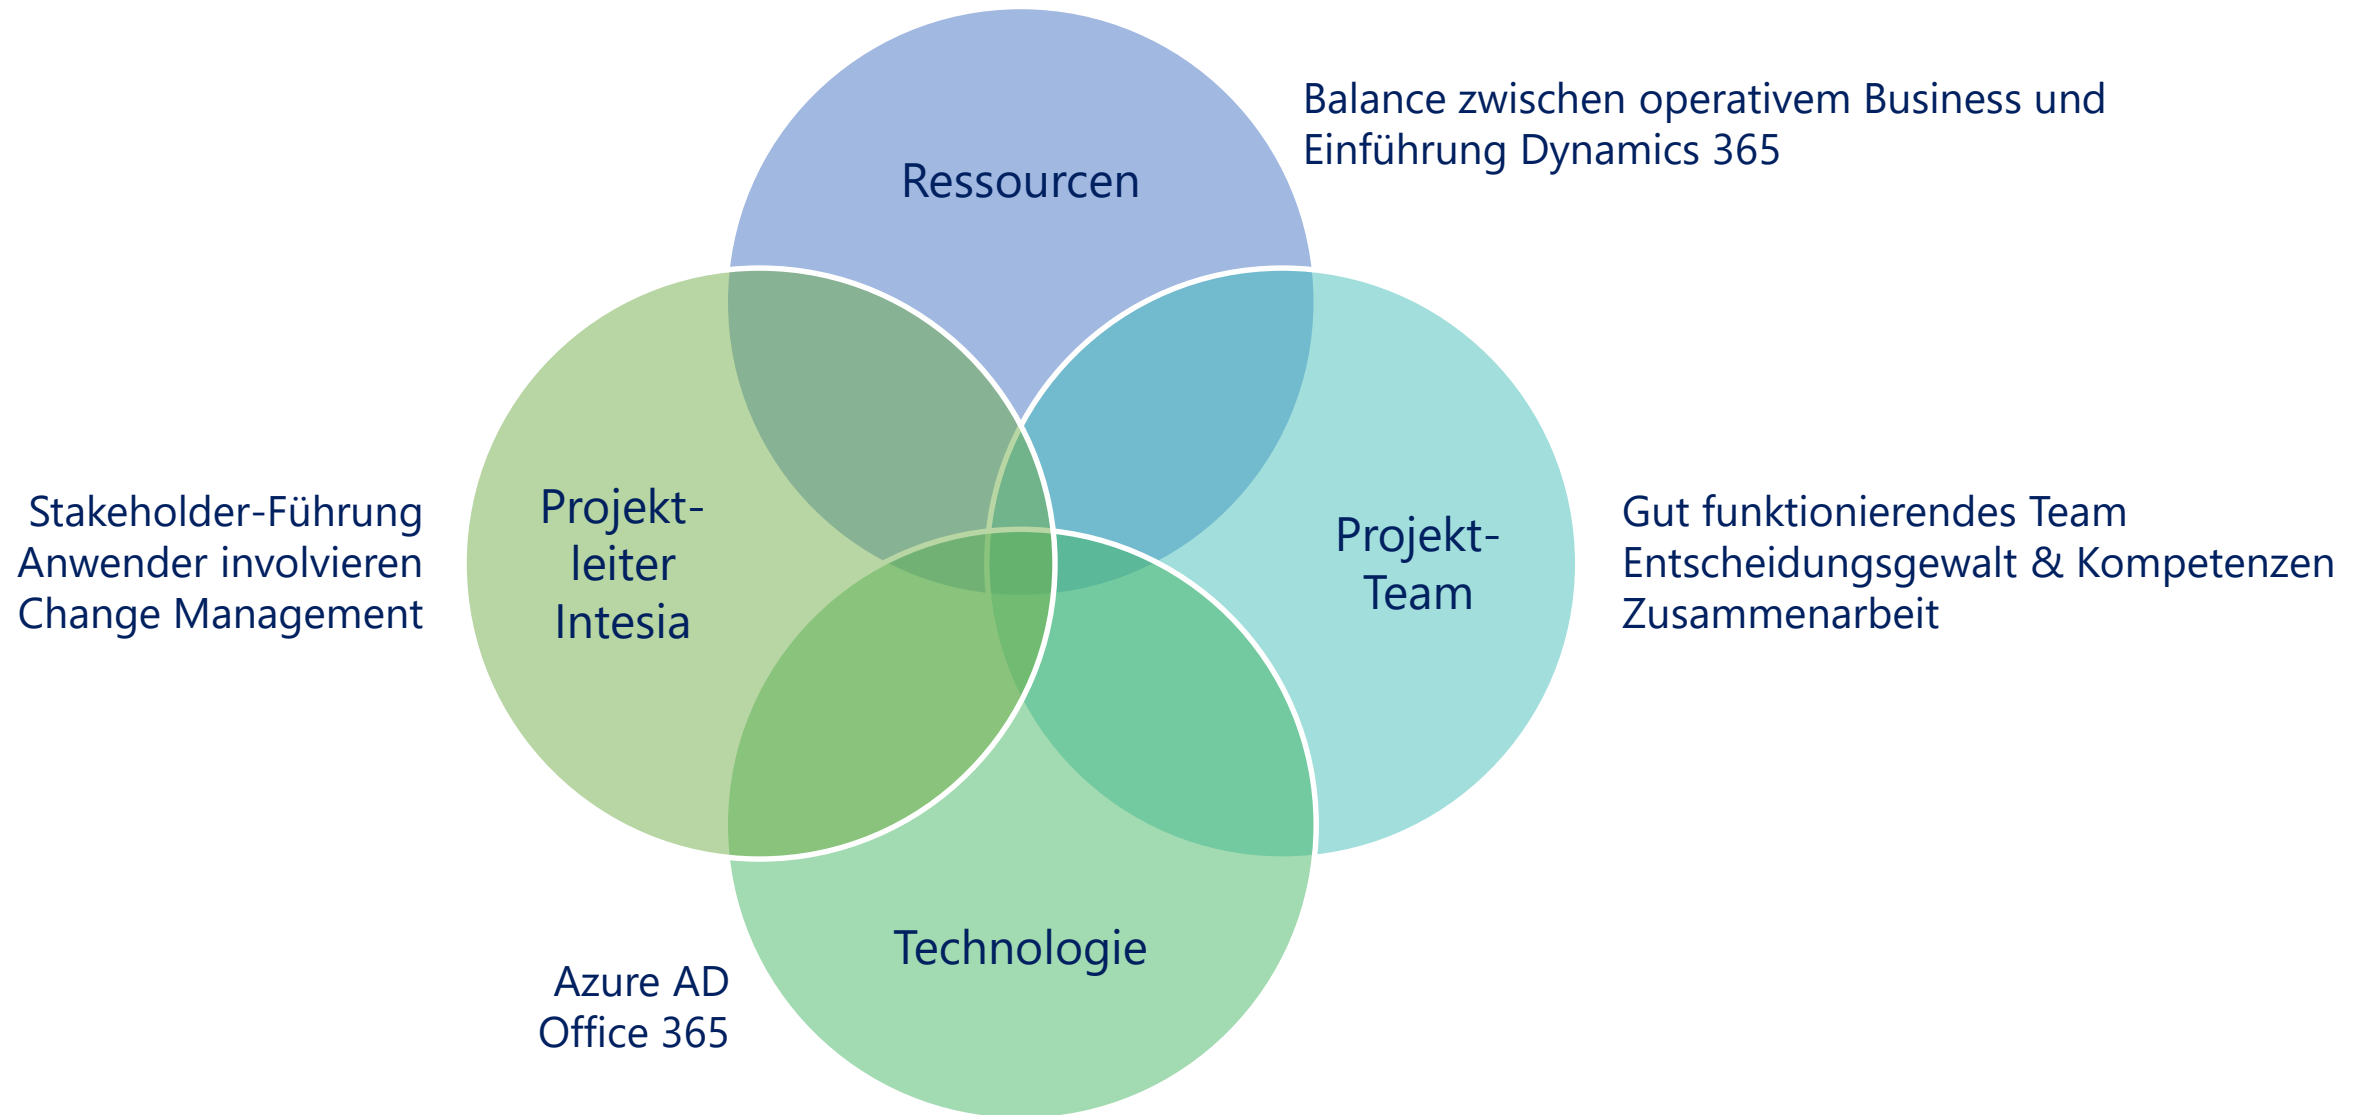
Ressourcen

Balance zwischen operativem Business und Einführung Dynamics 365

Stakeholder-Führung
Anwender involvieren
Change Management

Projektleiter Intesia

Projekt-Team

Gut funktionierendes Team
Entscheidungsgewalt & Kompetenzen
Zusammenarbeit

Technologie

Azure AD
Office 365